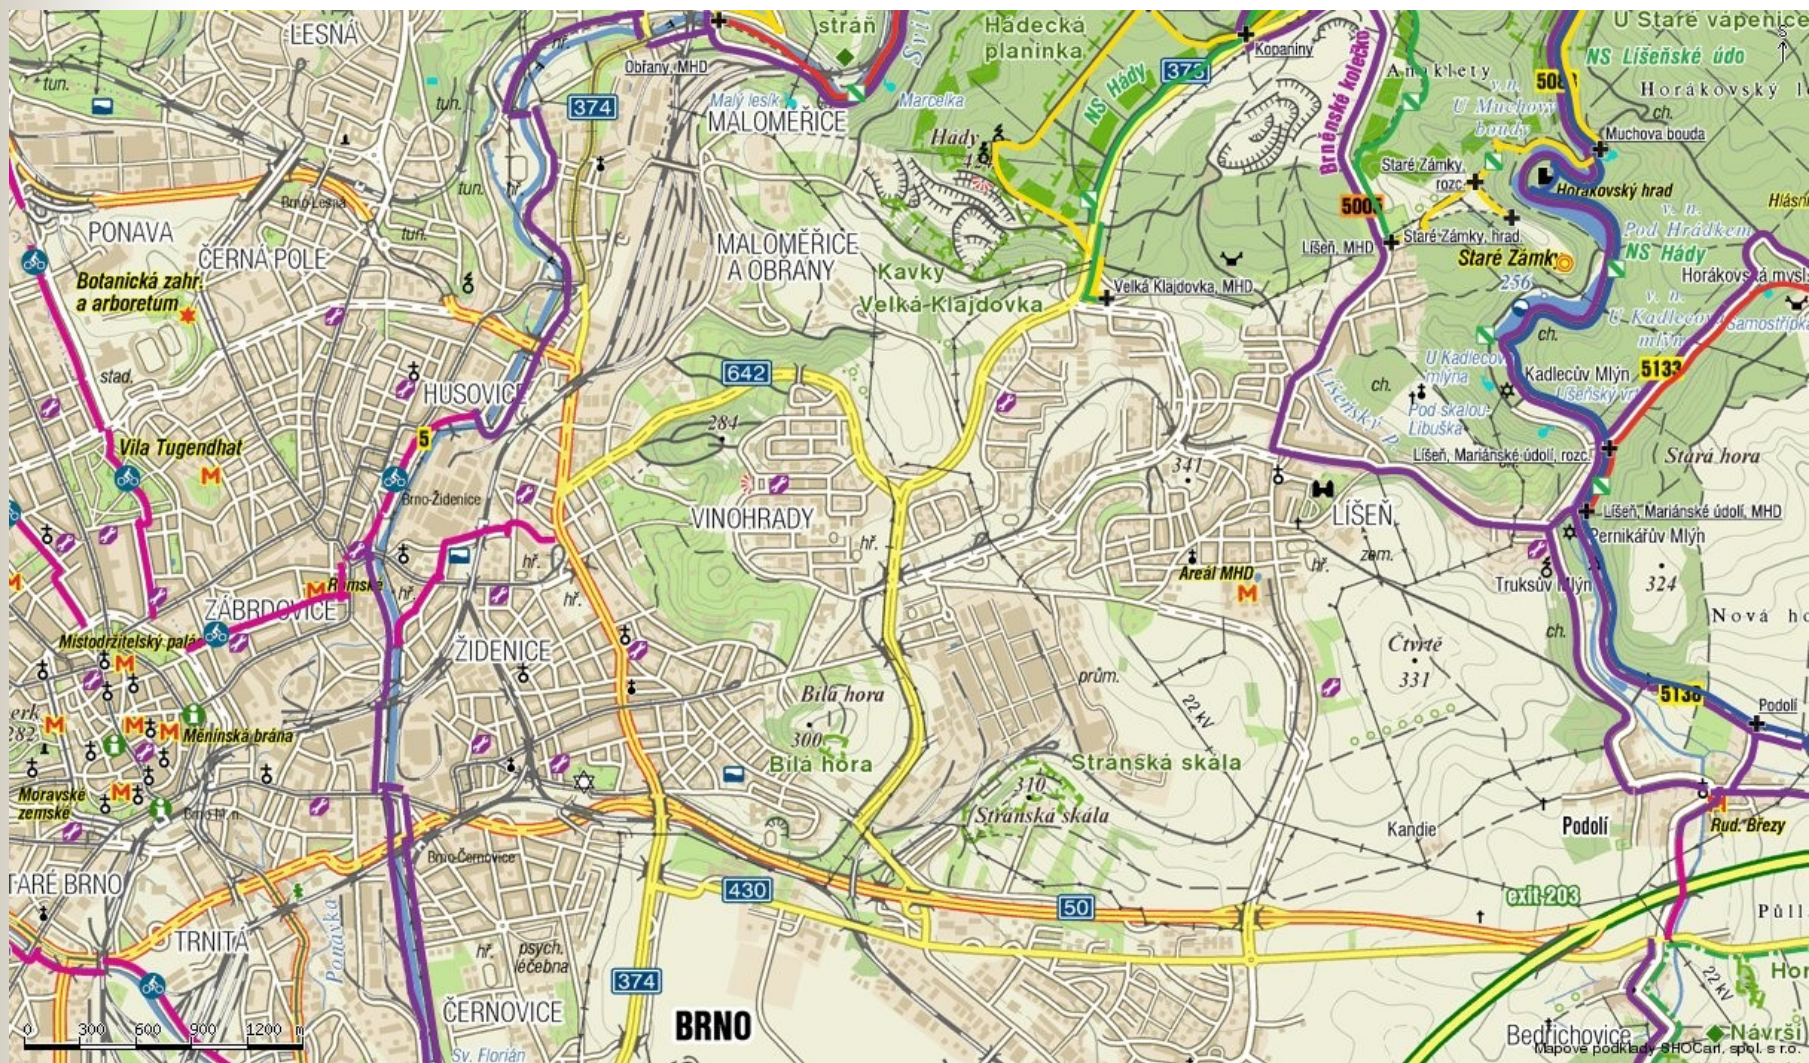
LESNÁ
tun.
tun.
hř.
Obřany, MHD
374
Malý lesík
MALOMĚŘICE
stráň
Svit
Hádecká planinka
Marcelka
Hády
NS Hády
373
Kopaniny
Brněnské kolečko
Ankléty
U Staré vápenice
NS Líšeňské údo
508
Horákovský
ch.
v. n.
U Muchovy boudy
Muchova bouda
Staré Zámky, rozc.
Horákovský hrad
5005
Hlásn
Brno-Lesná
tun.
tun.
PONAVA
ČERNÁ POLE
Botanická zahr. a arboretum
stad.
MALOMĚŘICE A OBŘANY
Kavky
Velká Klajdovka
Velká Klajdovka, MHD
Líšeň, MHD
Staré Zámky, hrad
v. n.
Pod Hrádkem
NS Hády
Staré Zámky
256
Horákovská mysl.
v. n.
U Kadlecova mlýna
Samostřipka
ch.
HUSOVICE
642
284
U Kadlecova mlýna
Kadlecův Mlýn
5133
Líšeňský vrch
Líšeňský p.
ch.
Pod skalou-Libuška
Vila Tugendhat
M
5
Brno-Židenice
VINOHRADY
hř.
341
LÍŠEŇ
Líšeň, Mariánské údolí, rozc.
Stará hora
Líšeň, Mariánské údolí, MHD
Pernikářův Mlýn
zem.
hř.
Areál MHD
M
Truksův Mlýn
324
M
Římská
hř.
hř.
hř.
ZÁBRDOVICE
Místodržitelský palác
M
ŽIDENICE
ch.
Nová ho
Čtvrtě
331
prům.
Bílá hora
300
Bílá hora
22 kV
5136
Podolí
erk
282
M
M
M
Měnínská brána
Moravské zemské
M
Brno hl. n.
Stránská skála
310
Stránská skála
Kandie
Podolí
Rud. Březy
TARÉ BRNO
Brno-Černovice
430
50
exit 203
Půll
TRNITÁ
Ponávka
hř.
psych. léčebna
374
Hor
22 kV
0
300
600
900
1200 m
Sv. Florián
ČERNOVICE
BRNO
Bedřichovice
Návrší
Mapové podklady SHOCart, spol. s r.o.